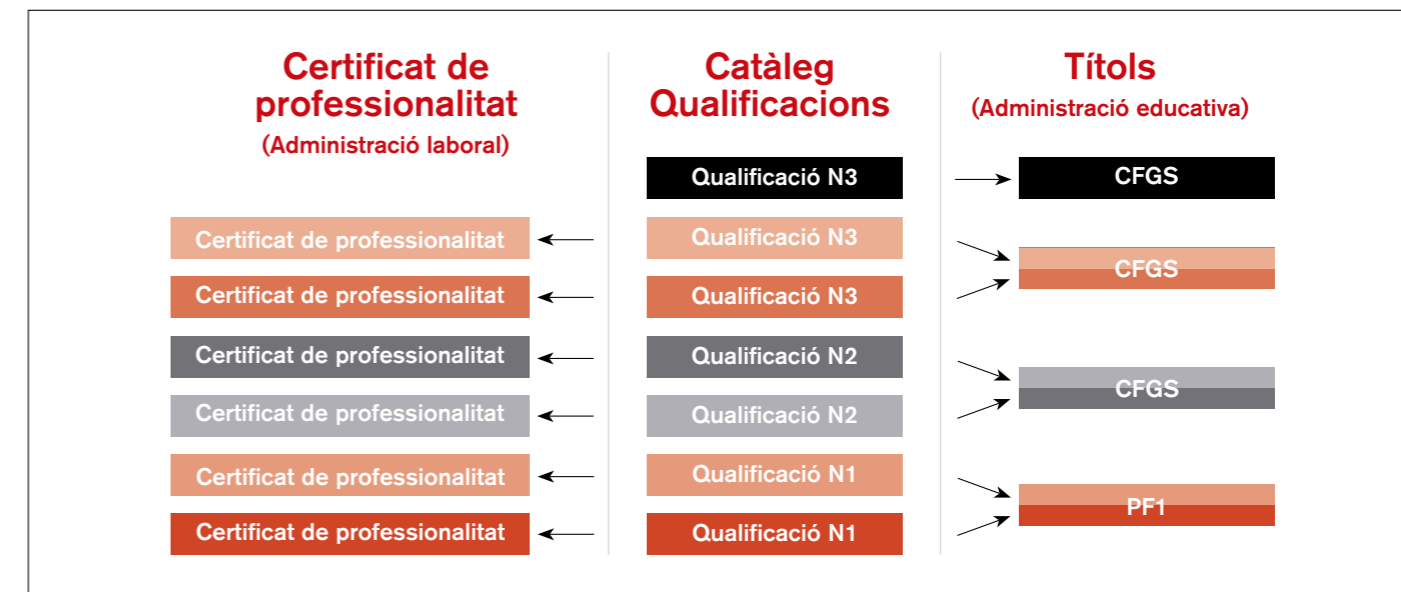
Certificat de professionalitat
(Administració laboral)

Certificat de professionalitat
Certificat de professionalitat
Certificat de professionalitat
Certificat de professionalitat
Certificat de professionalitat
Certificat de professionalitat

Catàleg Qualificacions

Qualificació N3
Qualificació N3
Qualificació N3
Qualificació N2
Qualificació N2
Qualificació N1
Qualificació N1

Títols
(Administració educativa)

CFGS
CFGS
CFGS
PF1